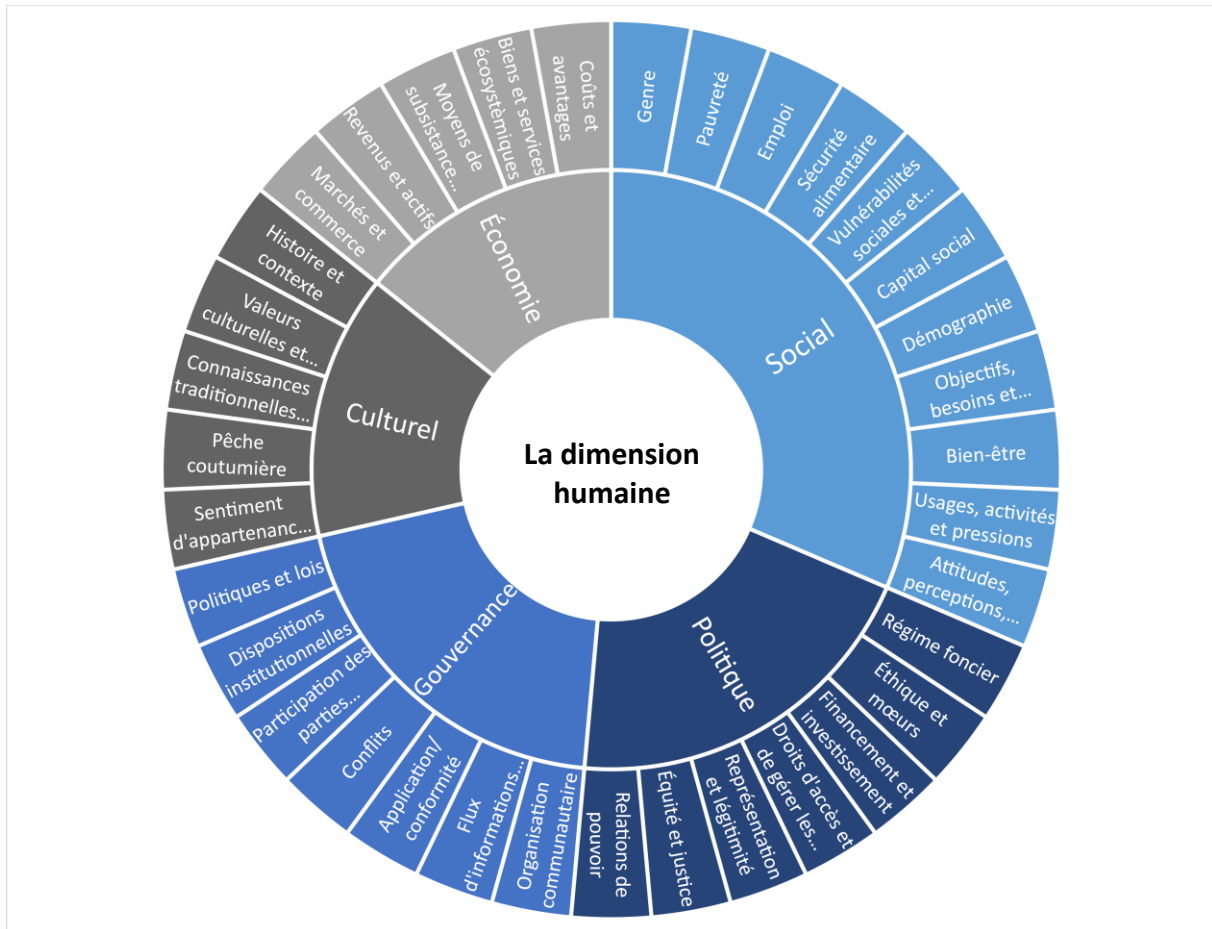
La dimension humaine

Social
Genre
Pauvreté
Emploi
Sécurité alimentaire
Vulnérabilités sociales et...
Capital social
Démographie
Objectifs, besoins et...
Bien-être
Usages, activités et pressions
Attitudes, perceptions,...

Politique
Régime foncier
Éthique et mœurs
Financement et investissement
Droits d'accès et de gérer les...
Représentation et légitimité
Équité et justice
Relations de pouvoir

Gouvernance
Organisation communautaire
Flux d'informations...
Application/ conformité
Conflits
Participation des parties...
Dispositions institutionnelles
Politiques et lois

Culturel
Sentiment d'appartenanc...
Pêche coutumière
Connaissances traditionnelles...
Valeurs culturelles et...
Histoire et contexte

Économie
Marchés et commerce
Revenus et actifs
Moyens de subsistance...
Biens et services écosystémiques
Coûts et avantages